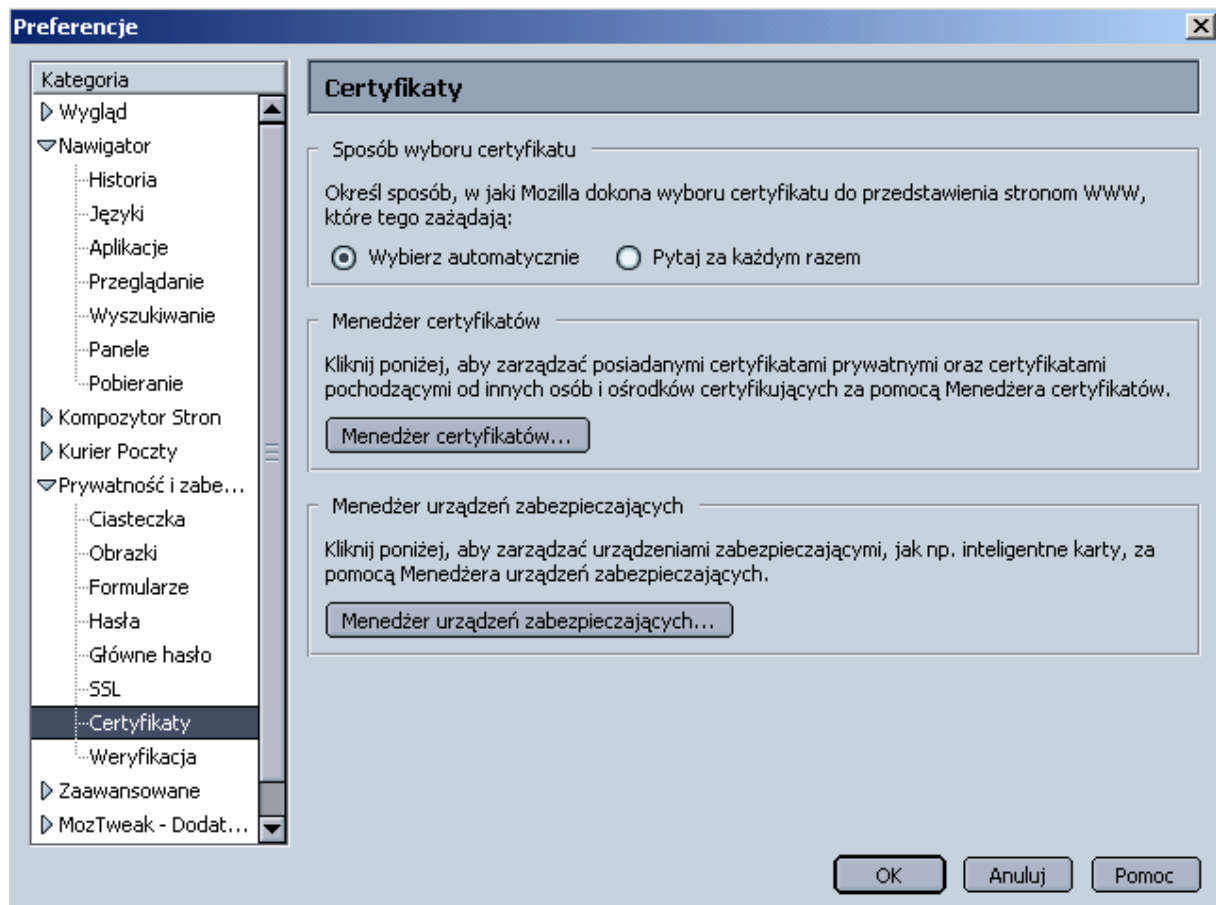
Preferencje

Kategoria
Wygląd
Nawigator
Historia
Języki
Aplikacje
Przeglądanie
Wyszukiwanie
Panele
Pobieranie
Kompozytor Stron
Kurier Poczty
Prywatność i zabe...
Ciasteczka
Obrazki
Formularze
Hasła
Główne hasło
SSL
Certyfikaty
Weryfikacja
Zaawansowane
MozTweak - Dodat...

Certyfikaty

Sposób wyboru certyfikatu

Określ sposób, w jaki Mozilla dokona wyboru certyfikatu do przedstawienia stronom WWW, które tego zażądają:

Wybierz automatycznie
Pytaj za każdym razem

Menedżer certyfikatów

Kliknij poniżej, aby zarządzać posiadanymi certyfikatami prywatnymi oraz certyfikatami pochodzącymi od innych osób i ośrodków certyfikujących za pomocą Menedżera certyfikatów.

Menedżer certyfikatów...

Menedżer urządzeń zabezpieczających

Kliknij poniżej, aby zarządzać urządzeniami zabezpieczającymi, jak np. inteligentne karty, za pomocą Menedżera urządzeń zabezpieczających.

Menedżer urządzeń zabezpieczających...

OK
Anuluj
Pomoc